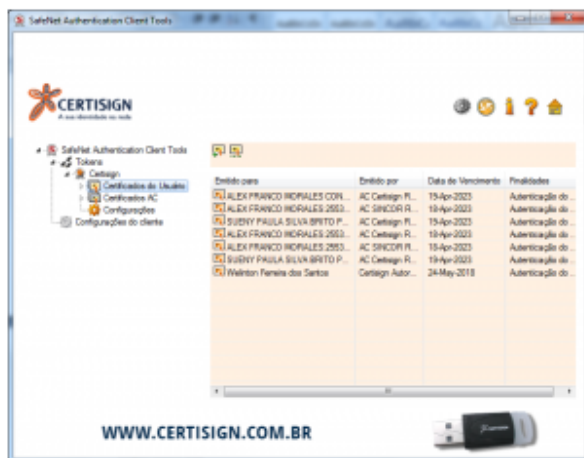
SafeNet Authentication Client Tools

CERTISIGN
A sua identidade na rede

SafeNet Authentication Client Tools
Tokens
Certisign
Certificados do Usuário
Certificados AC
Configurações
Configurações do cliente

| Emitido para | Emitido por | Data de Vencimento | Finalidades |
|---|---|---|---|
| ALEX FRANCO MORALES CON... | AC Certisign R... | 19-Apr-2023 | Autenticação do... |
| ALEX FRANCO MORALES 2553... | AC SINCOR R... | 19-Apr-2023 | Autenticação do... |
| SUENY PAULA SILVA BRITO P... | AC Certisign R... | 19-Apr-2023 | Autenticação do... |
| ALEX FRANCO MORALES 2553... | AC Certisign R... | 19-Apr-2023 | Autenticação do... |
| ALEX FRANCO MORALES 2553... | AC SINCOR R... | 19-Apr-2023 | Autenticação do... |
| SUENY PAULA SILVA BRITO P... | AC Certisign R... | 19-Apr-2023 | Autenticação do... |
| Welinton Ferreira dos Santos | Certisign Autor... | 24-May-2018 | Autenticação do... |

WWW.CERTISIGN.COM.BR